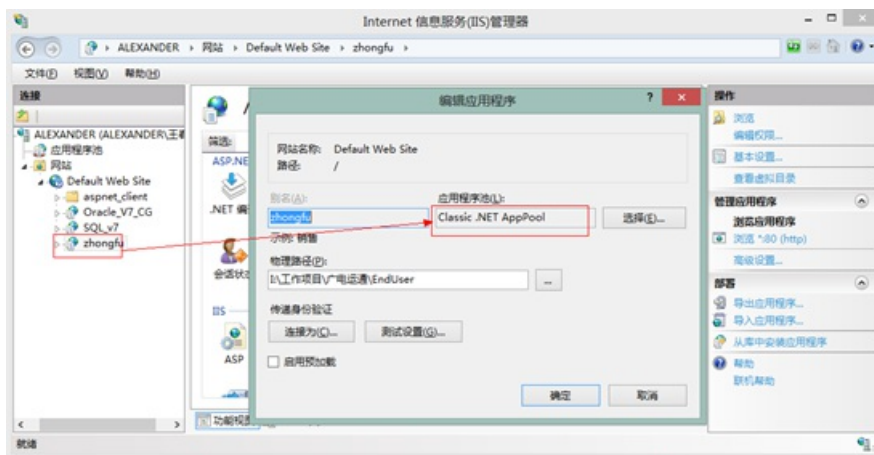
Internet 信息服务(IIS)管理器

ALEXANDER › 网站 › Default Web Site › zhongfu ›

文件(F) 视图(V) 帮助(H)

连接

ALEXANDER (ALEXANDER\王
应用程序池
网站
Default Web Site
aspnet_client
Oracle_V7_CG
SQL_v7
zhongfu

筛选:
ASP.NE
.NET 编
会话状
IIS
ASP
功能视

编辑应用程序

网站名称: Default Web Site
路径: /

别名(A):
zhongfu
示例: 销售

应用程序池(L):
Classic .NET AppPool
选择(E)...

物理路径(P):
E:\工作项目\广电运通\EndUser
...

传递身份验证
连接为(C)... 测试设置(G)...

启用预加载

确定 取消

操作
浏览
编辑权限...
基本设置...
查看虚拟目录
管理应用程序
浏览应用程序
浏览 *:80 (http)
高级设置...
部署
导出应用程序...
导入应用程序...
从库中安装应用程序
帮助
联机帮助

就绪